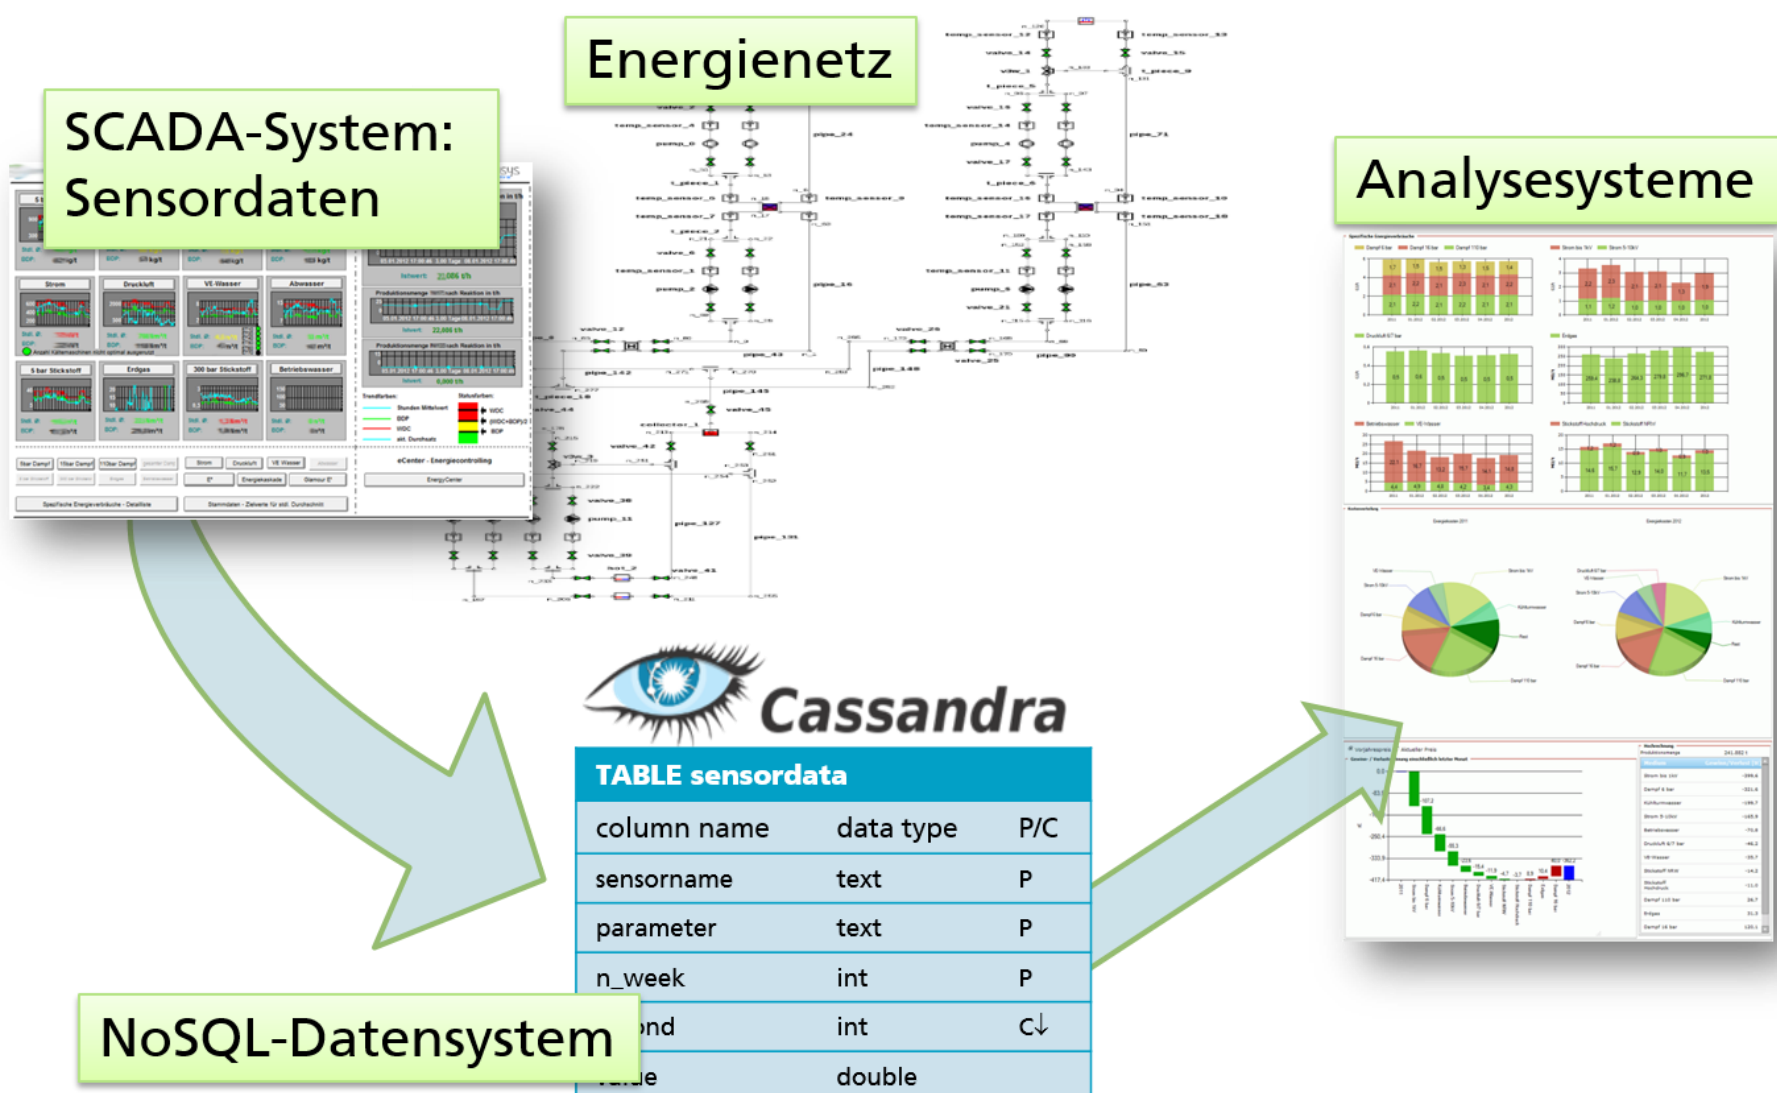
Energienetz

SCADA-System: Sensordaten

Analysesysteme

Cassandra

TABLE sensordata

| column name | data type | P/C |
|---|---|---|
| sensorname | text | P |
| parameter | text | P |
| n_week | int | P |
| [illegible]ond | int | C↓ |
| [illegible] | double | |

NoSQL-Datensystem